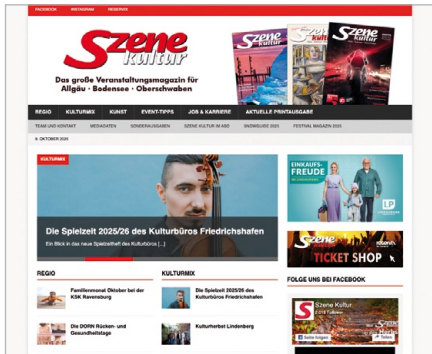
FACEBOOK INSTAGRAM REGISTER

Szene Kultur

Das große Veranstaltungsmagazin für Allgäu · Bodensee · Oberschwaben

REGIO KULTURMIX KUNST EVENT-TIPPS JOB & KARRIERE AKTUELLE PRINTAUSGABE

TEAM UND KONTAKT MEDIADATEN SONDERAUSGABEN SZENE KULTUR IM ABO SNOWGUIDE 2025 FESTIVAL MAGAZIN 2025

6. OKTOBER 2025

KULTURMIX

Die Spielzeit 2025/26 des Kulturbüros Friedrichshafen

Ein Blick in das neue Spielzeitheft des Kulturbüros [...]

EINKAUFS-FREUDE

LP

Szene TICKET SHOP

REGIO

Familienmonat Oktober bei der KSK Ravensburg

Die DORN Rücken- und Gesundheitstage

KULTURMIX

Die Spielzeit 2025/26 des Kulturbüros Friedrichshafen

Kulturherbst Lindenberg

FOLGE UNS BEI FACEBOOK

Szene Kultur

Seite folgen

Teilen